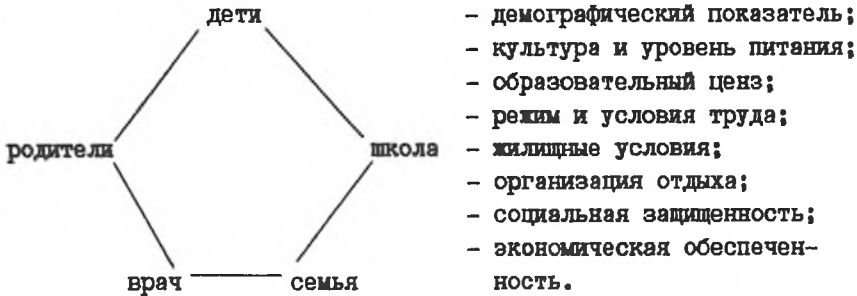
дети

родители

школа

врач

семья

- демографический показатель;
- культура и уровень питания;
- образовательный ценз;
- режим и условия труда;
- жилищные условия;
- организация отдыха;
- социальная защищенность;
- экономическая обеспеченность.